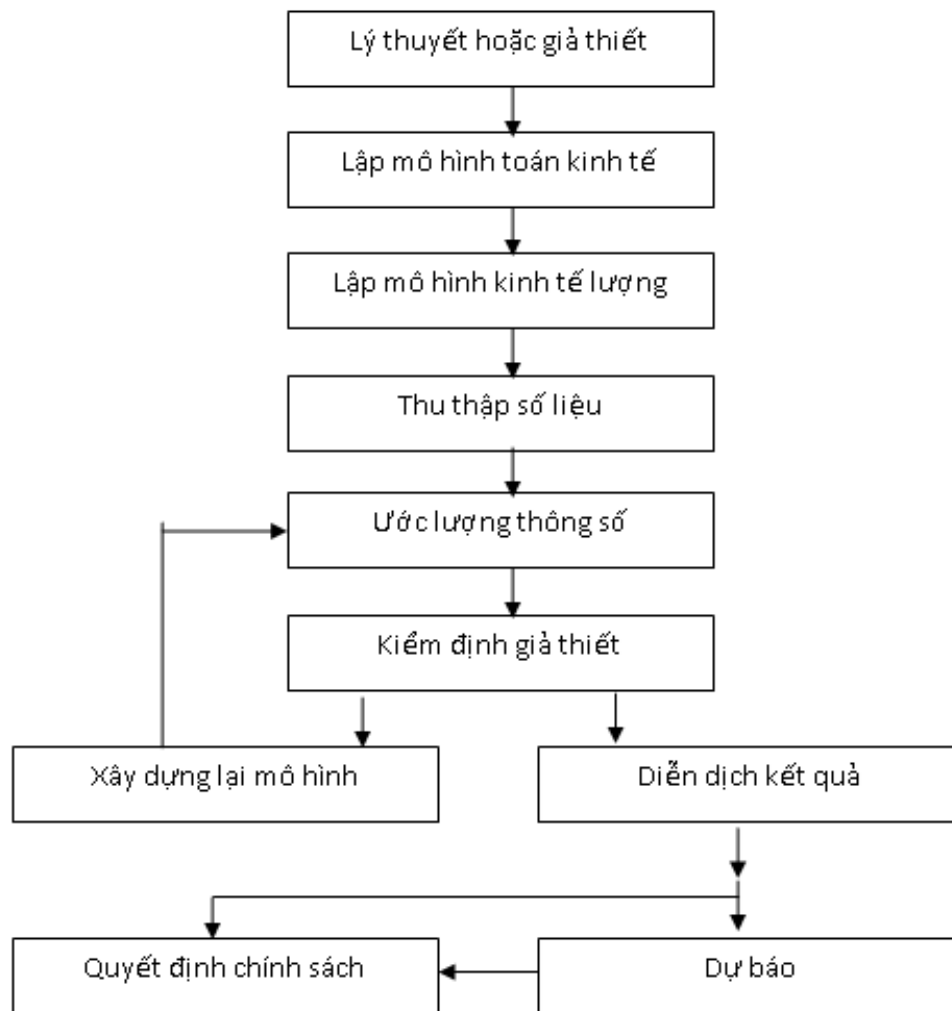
Lý thuyết hoặc giả thiết

Lập mô hình toán kinh tế

Lập mô hình kinh tế lượng

Thu thập số liệu

Ước lượng thông số

Kiểm định giả thiết

Xây dựng lại mô hình

Diễn dịch kết quả

Quyết định chính sách

Dự báo